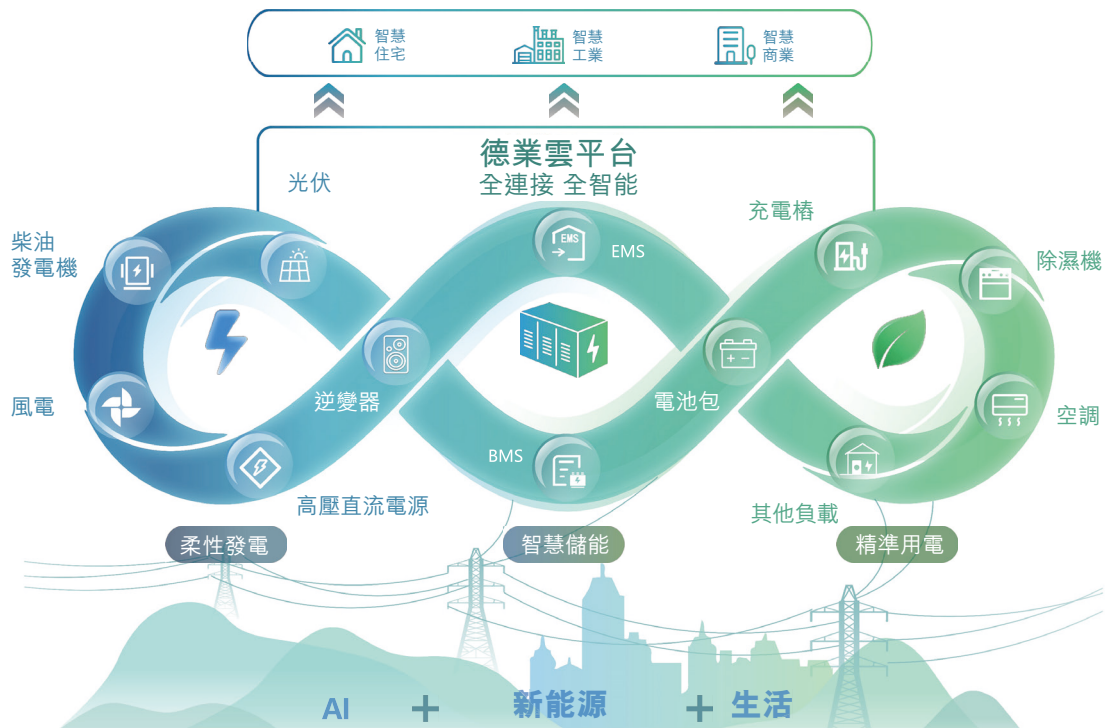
智慧
住宅

智慧
工業

智慧
商業

德業雲平台
全連接 全智能

光伏

充電樁

柴油
發電機

EMS

除濕機

風電

逆變器

電池包

空調

BMS

高壓直流電源

其他負載

柔性發電

智慧儲能

精準用電

AI ＋ 新能源 ＋ 生活